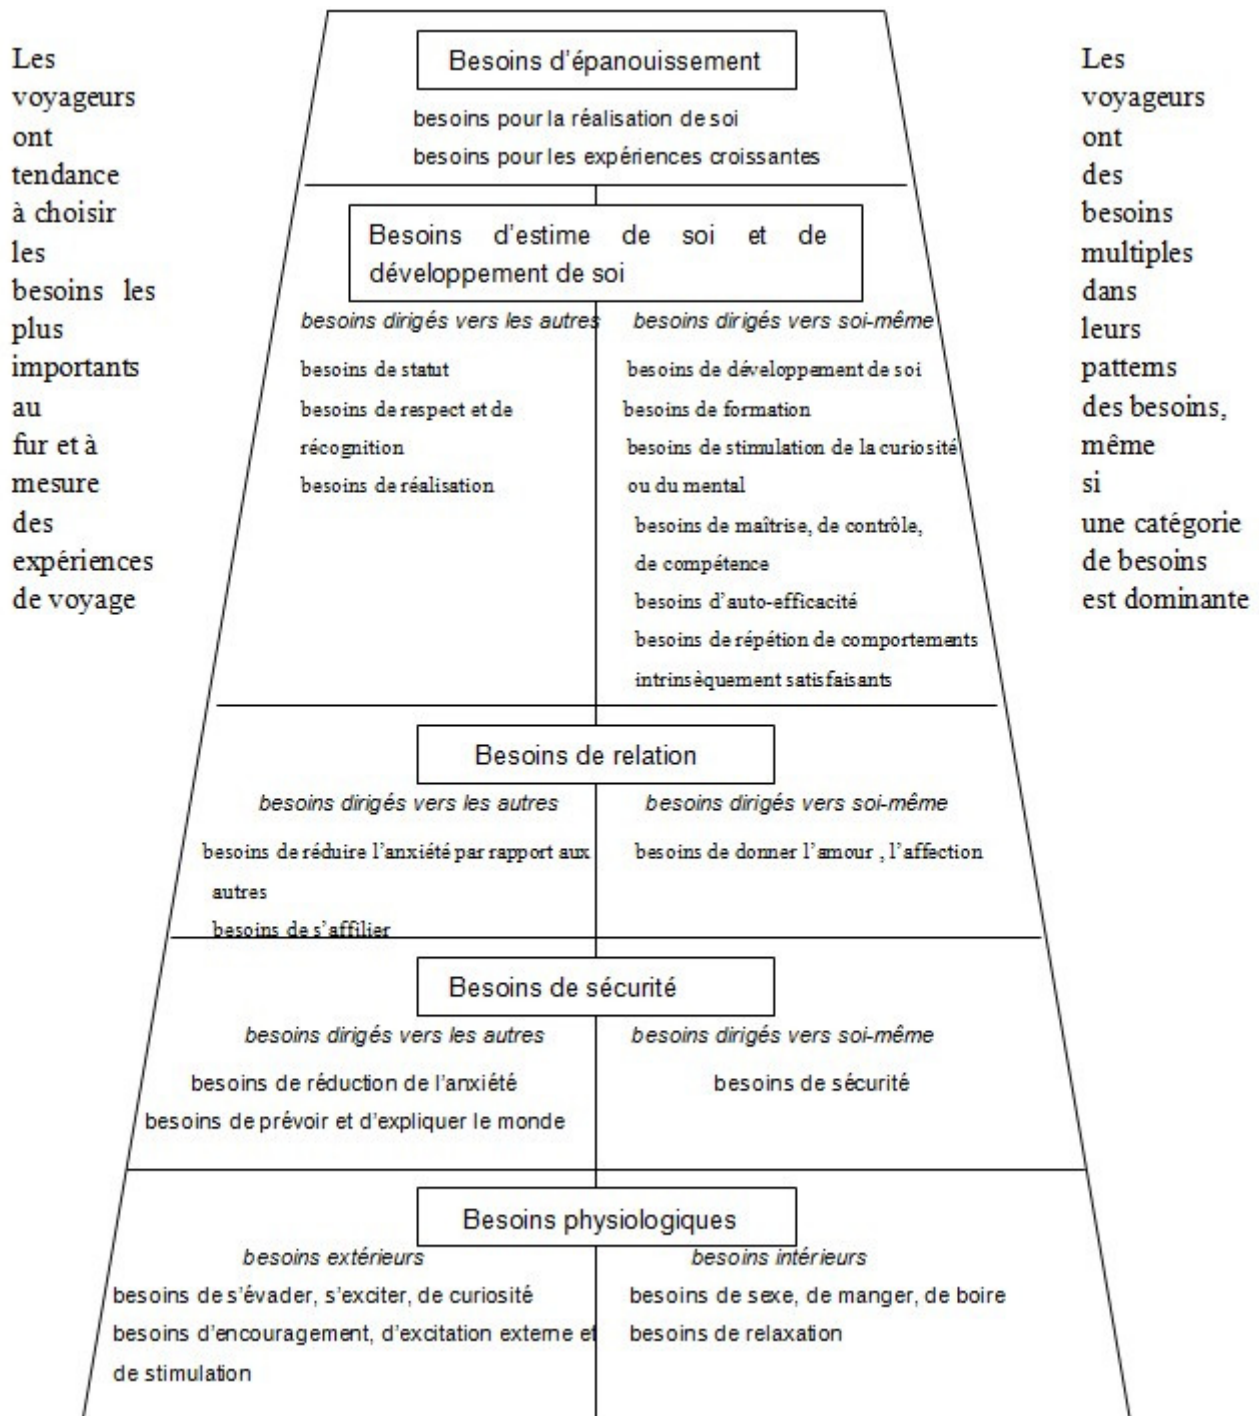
Les voyageurs ont tendance à choisir les besoins les plus importants au fur et à mesure des expériences de voyage

Besoins d'épanouissement

besoins pour la réalisation de soi
besoins pour les expériences croissantes

Besoins d'estime de soi et de développement de soi

besoins dirigés vers les autres

besoins de statut
besoins de respect et de récognition
besoins de réalisation

besoins dirigés vers soi-même

besoins de développement de soi
besoins de formation
besoins de stimulation de la curiosité ou du mental
besoins de maîtrise, de contrôle, de compétence
besoins d'auto-efficacité
besoins de répétion de comportements intrinsèquement satisfaisants

Besoins de relation

besoins dirigés vers les autres

besoins de réduire l'anxiété par rapport aux autres
besoins de s'affilier

besoins dirigés vers soi-même

besoins de donner l'amour , l'affection

Besoins de sécurité

besoins dirigés vers les autres

besoins de réduction de l'anxiété
besoins de prévoir et d'expliquer le monde

besoins dirigés vers soi-même

besoins de sécurité

Besoins physiologiques

besoins extérieurs

besoins de s'évader, s'exciter, de curiosité
besoins d'encouragement, d'excitation externe et de stimulation

besoins intérieurs

besoins de sexe, de manger, de boire
besoins de relaxation

Les voyageurs ont des besoins multiples dans leurs pattems des besoins, même si une catégorie de besoins est dominante